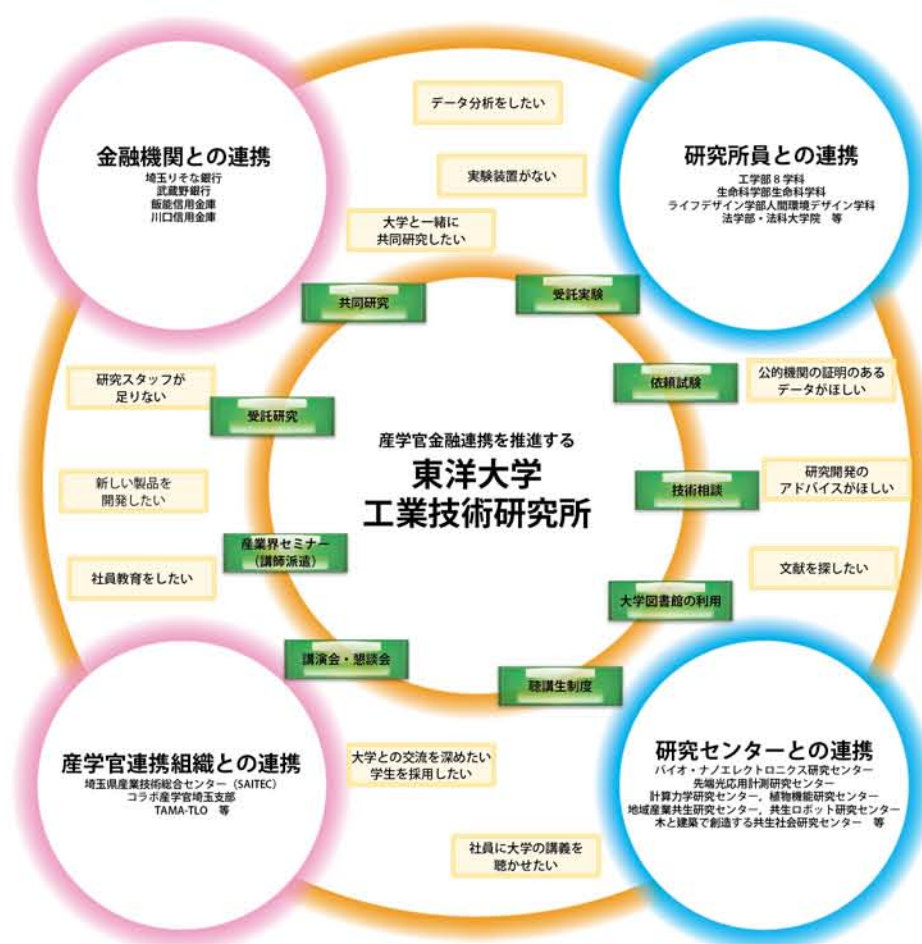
金融機関との連携
埼玉りそな銀行
武蔵野銀行
飯能信用金庫
川口信用金庫

データ分析をしたい

実験装置がない

大学と一緒に
共同研究したい

研究所員との連携
工学部８学科
生命科学部生命科学科
ライフデザイン学部人間環境デザイン学科
法学部・法科大学院　等

共同研究

受託実験

研究スタッフが
足りない

受託研究

依頼試験

公的機関の証明のある
データがほしい

産学官金融連携を推進する
東洋大学
工業技術研究所

新しい製品を
開発したい

技術相談

研究開発の
アドバイスがほしい

産業界セミナー
（講師派遣）

社員教育をしたい

文献を探したい

大学図書館の利用

講演会・懇談会

聴講生制度

産学官連携組織との連携
埼玉県産業技術総合センター（SAITEC）
コラボ産学官埼玉支部
TAMA-TLO　等

大学との交流を深めたい
学生を採用したい

研究センターとの連携
バイオ・ナノエレクトロニクス研究センター
先端光応用計測研究センター
計算力学研究センター、植物機能研究センター
地域産業共生研究センター、共生ロボット研究センター
木と建築で創造する共生社会研究センター　等

社員に大学の講義を
聴かせたい